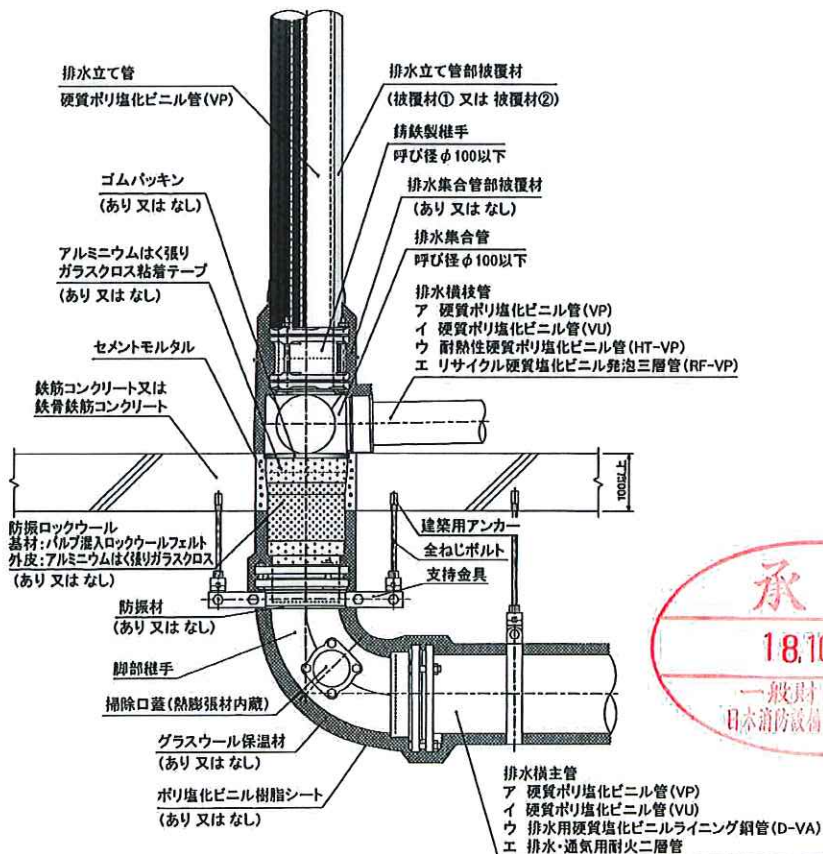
排水立て管
硬質ポリ塩化ビニル管(VP)

排水立て管部被覆材
(被覆材① 又は 被覆材②)

鋳鉄製継手
呼び径φ100以下

ゴムパッキン
(あり 又は なし)

排水集合管部被覆材
(あり 又は なし)

アルミニウムはく張り
ガラスクロス粘着テープ
(あり 又は なし)

排水集合管
呼び径φ100以下

排水横枝管
ア 硬質ポリ塩化ビニル管(VP)
イ 硬質ポリ塩化ビニル管(VU)
ウ 耐熱性硬質ポリ塩化ビニル管(HT-VP)
エ リサイクル硬質塩化ビニル発泡三層管(RF-VP)

セメントモルタル

鉄筋コンクリート又は
鉄骨鉄筋コンクリート

100以上

防振ロックウール
基材:パルプ混入ロックウールフェルト
外皮:アルミニウムはく張りガラスクロス
(あり 又は なし)

建築用アンカー

全ねじボルト

支持金具

防振材
(あり 又は なし)

脚部継手

掃除口蓋(熱膨張材内蔵)

グラスウール保温材
(あり 又は なし)

ポリ塩化ビニル樹脂シート
(あり 又は なし)

排水横主管
ア 硬質ポリ塩化ビニル管(VP)
イ 硬質ポリ塩化ビニル管(VU)
ウ 排水用硬質塩化ビニルライニング鋼管(D-VA)
エ 排水・通気用耐火二層管

承
18.1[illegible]
一般財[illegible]
日本消防設備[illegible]